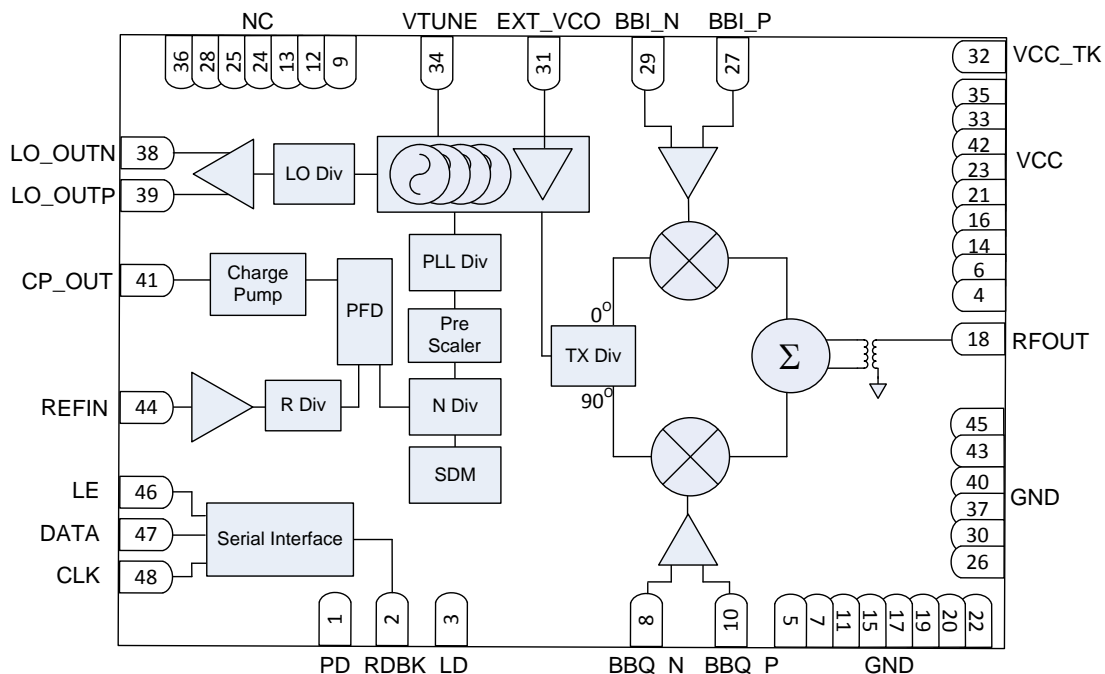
NC
36 28 25 24 13 12 9
VTUNE
34
EXT_VCO
31
BBI_N
29
BBI_P
27
32 VCC_TK
35
33
42
23
21
16
14
6
4
VCC
LO_OUTN 38
LO_OUTP 39
LO Div
PLL Div
CP_OUT 41
Charge Pump
PFD
Pre Scaler
$0^o$
TX Div
$\Sigma$
18 RFOUT
REFIN 44
R Div
N Div
$90^o$
45
43
40
37
30
26
GND
SDM
LE 46
DATA 47
CLK 48
Serial Interface
1 2 3
PD RDBK LD
8 10
BBQ N BBQ P
5 7 11 15 17 19 20 22
GND